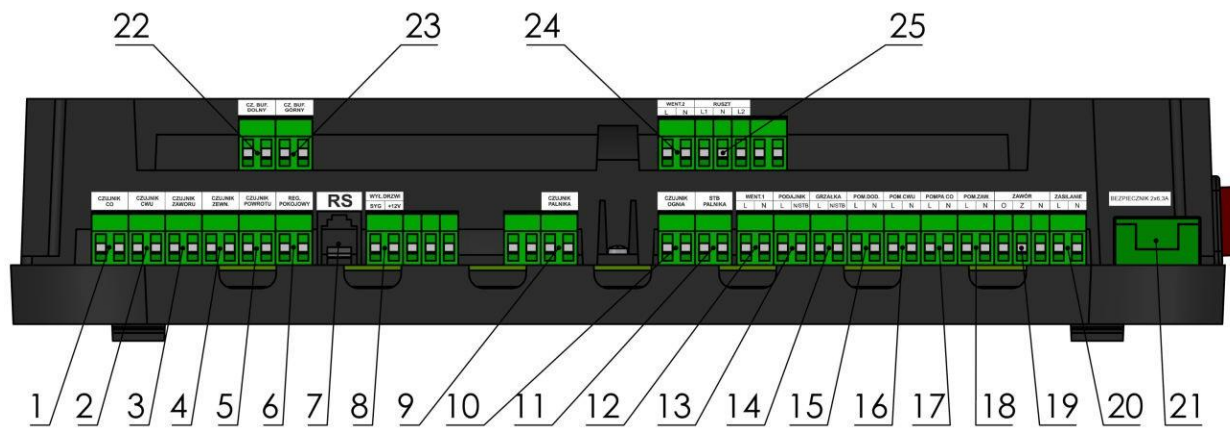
22 23 24 25

CZ. BUF. DOLNY CZ. BUF. GÓRNY

WENT.2 L N RUSZT L1 N L2

CZUJNIK CO CZUJNIK CWU CZUJNIK ZAWORU CZUJNIK ZEWN. CZUJNIK POWROTU REG. POKOJOWY RS WYŁ.DRZWI SYG +12V CZUJNIK PALNIKA CZUJNIK OGNIA STB PALNIKA WENT.1 L N PODAJNIK L N/STB GRZAŁKA L N/STB POM.DOD. L N POM.CWU L N POMPA CO L N POM.ZIMK L N ZAWÓR O Z N ZASILANIE L N BEZPIECZNIK 2x6,3A

1 2 3 4 5 6 7 8 9 10 11 12 13 14 15 16 17 18 19 20 21